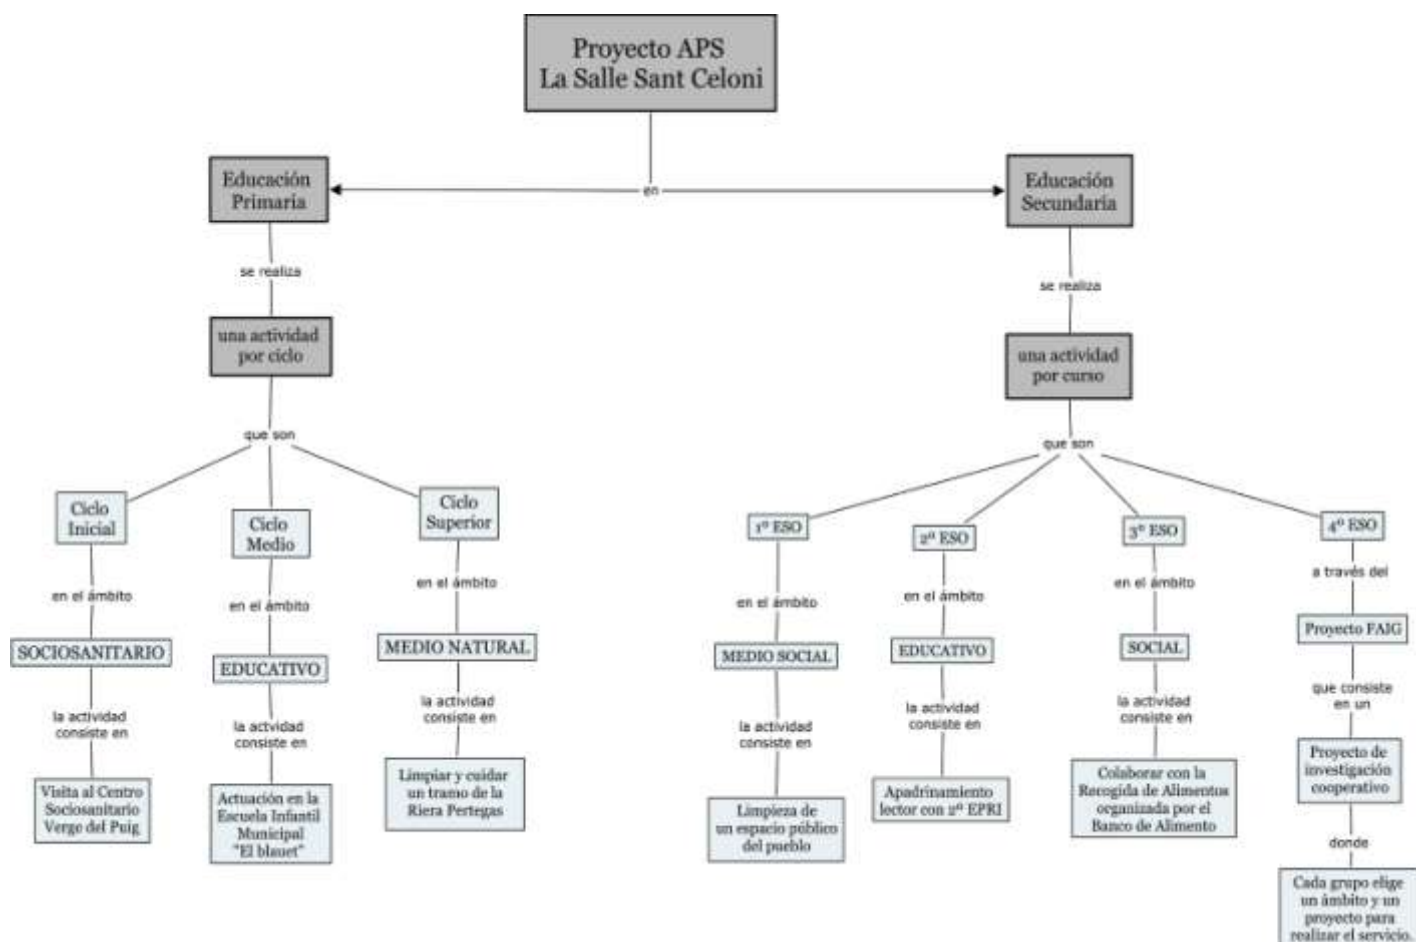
Proyecto APS
La Salle Sant Celoni

en

Educación Primaria

se realiza

una actividad por ciclo

que son

Ciclo Inicial

en el ámbito

SOCIOSANITARIO

la actividad consiste en

Visita al Centro Sociosanitario Verge del Puig

Ciclo Medio

en el ámbito

EDUCATIVO

la actvidad consiste en

Actuación en la Escuela Infantil Municipal "El blauet"

Ciclo Superior

en el ámbito

MEDIO NATURAL

la actividad consiste en

Limpiar y cuidar un tramo de la Riera Pertegas

Educación Secundaria

se realiza

una actividad por curso

que son

1º ESO

en el ámbito

MEDIO SOCIAL

la actividad consiste en

Limpieza de un espacio público del pueblo

2º ESO

en el ámbito

EDUCATIVO

la actividad consiste en

Apadrinamiento lector con 2º EPRI

3º ESO

en el ámbito

SOCIAL

la actividad consiste en

Colaborar con la Recogida de Alimentos organizada por el Banco de Alimento

4º ESO

a través del

Proyecto FAIG

que consiste en un

Proyecto de investigación cooperativo

donde

Cada grupo elige un ámbito y un proyecto para realizar el servicio.